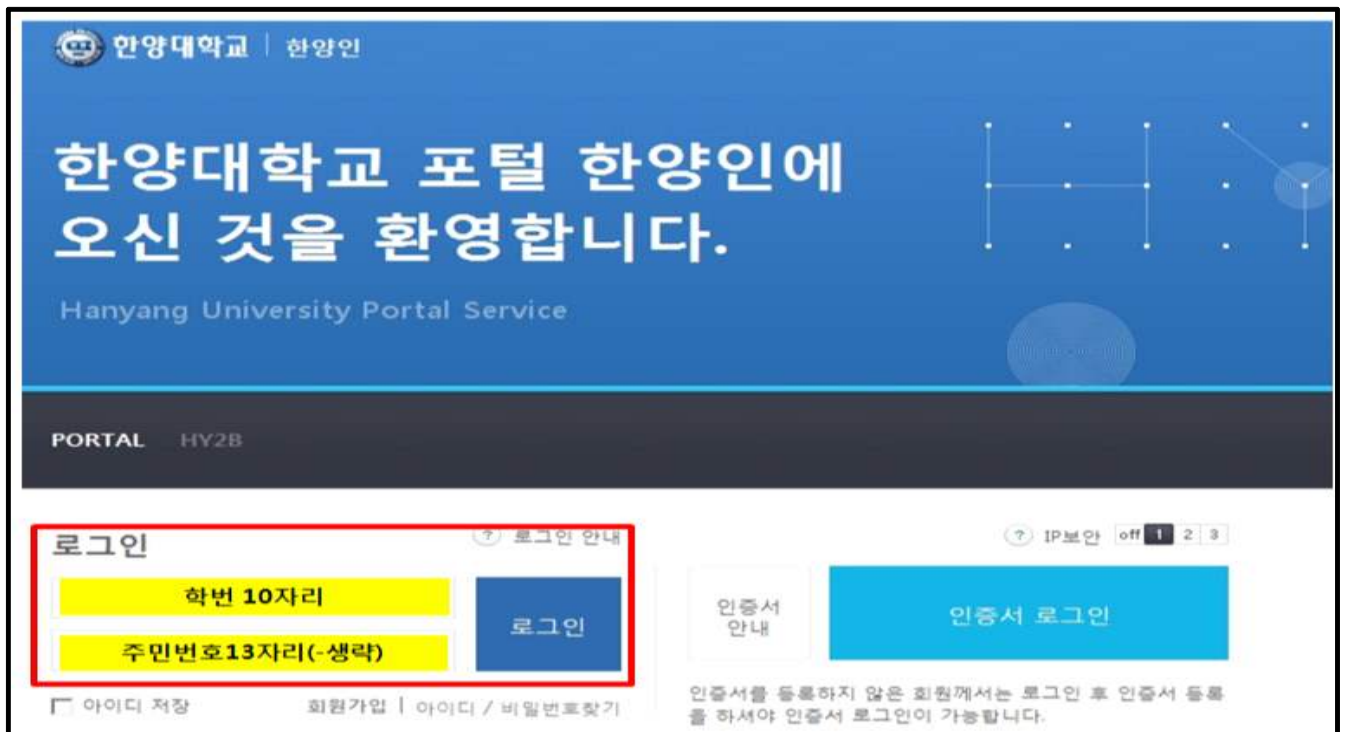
한양대학교 | 한양인

한양대학교 포털 한양인에 오신 것을 환영합니다.

Hanyang University Portal Service

PORTAL HY2B

로그인

? 로그인 안내

학번 10자리

주민번호13자리(-생략)

로그인

아이디 저장

회원가입 | 아이디 / 비밀번호찾기

? IP보안 off 1 2 3

인증서 안내

인증서 로그인

인증서를 등록하지 않은 회원께서는 로그인 후 인증서 등록을 하셔야 인증서 로그인이 가능합니다.